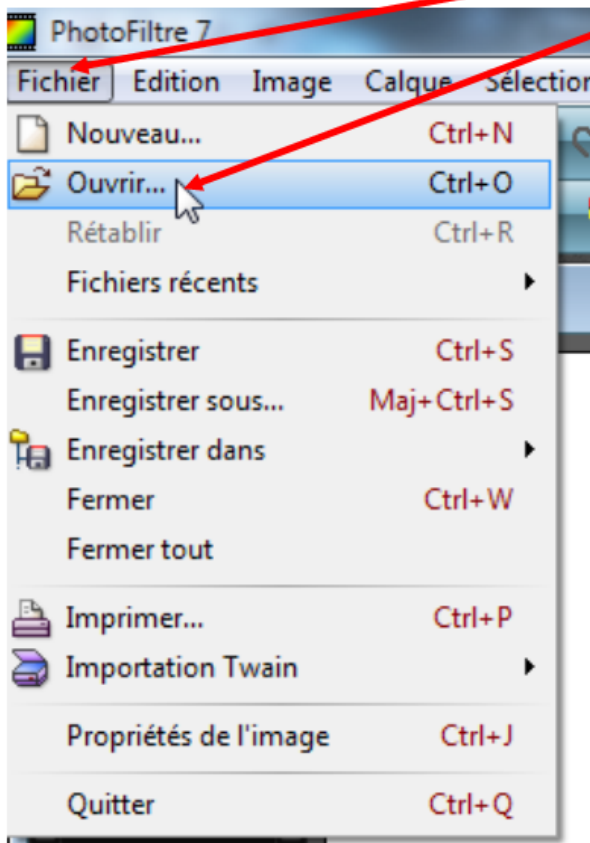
PhotoFiltre 7

Fichier Edition Image Calque Sélection

Nouveau... Ctrl+N
Ouvrir... Ctrl+O
Rétablir Ctrl+R
Fichiers récents

Enregistrer Ctrl+S
Enregistrer sous... Maj+Ctrl+S
Enregistrer dans
Fermer Ctrl+W
Fermer tout

Imprimer... Ctrl+P
Importation Twain

Propriétés de l'image Ctrl+J

Quitter Ctrl+Q